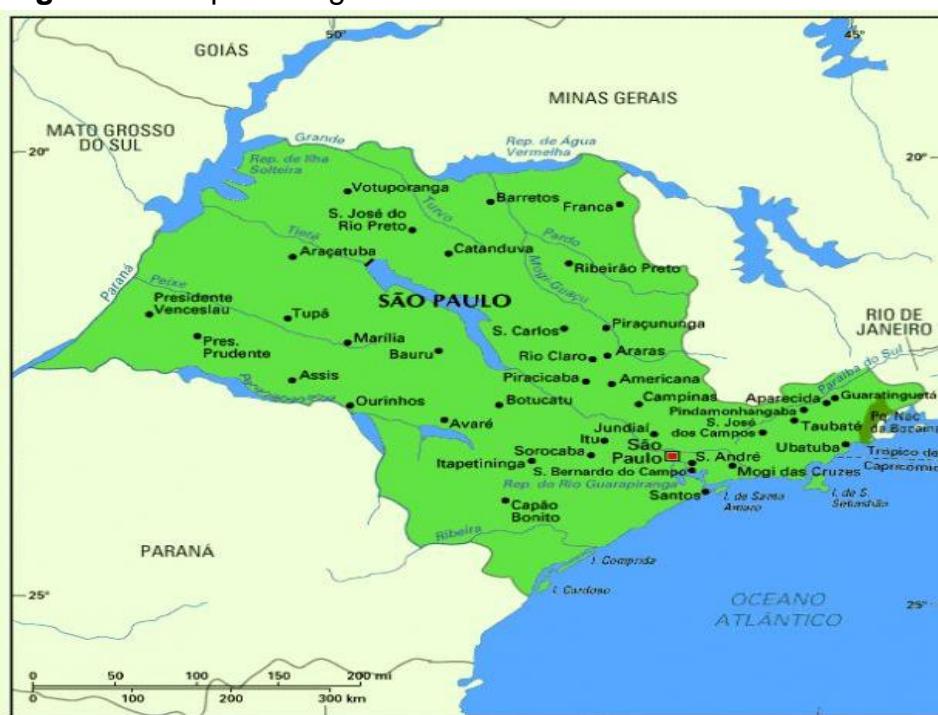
g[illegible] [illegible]p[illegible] g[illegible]

50°
45°
GOIÁS
MINAS GERAIS
MATO GROSSO DO SUL
20°
20°
Grande
Rep. de Água Vermelha
Rep. de Ilha Solteira
Votuporanga
Barretos
Franca
S. José do Rio Preto
Turvo
Tietê
Pardo
Araçatuba
Catanduva
Mogi Guaçu
Ribeirão Preto
Paraná
Peixe
SÃO PAULO
Presidente Venceslau
Tupã
S. Carlos
Piraçununga
RIO DE JANEIRO
Pres. Prudente
Marília
Bauru
Rio Claro
Araras
Paraíba do Sul
Assis
Piracicaba
Americana
Paranapanema
Ourinhos
Botucatu
Campinas
Aparecida
Guaratinguetá
Pindamonhangaba
Avaré
Jundiaí
S. José dos Campos
Taubaté
Pq. Nac. da Bocaina
Itu
São Paulo
Sorocaba
Ubatuba
Trópico de Capricórnio
Itapetininga
S. André
Mogi das Cruzes
S. Bernardo do Campo
Rep. do Rio Guarapiranga
Santos
I. de Santo Amaro
I. de S. Sebastião
Capão Bonito
Ribeira
PARANÁ
I. Comprida
I. Cardoso
25°
25°
OCEANO ATLÂNTICO
0
50
100
150
200 mi
0
100
200
300 km